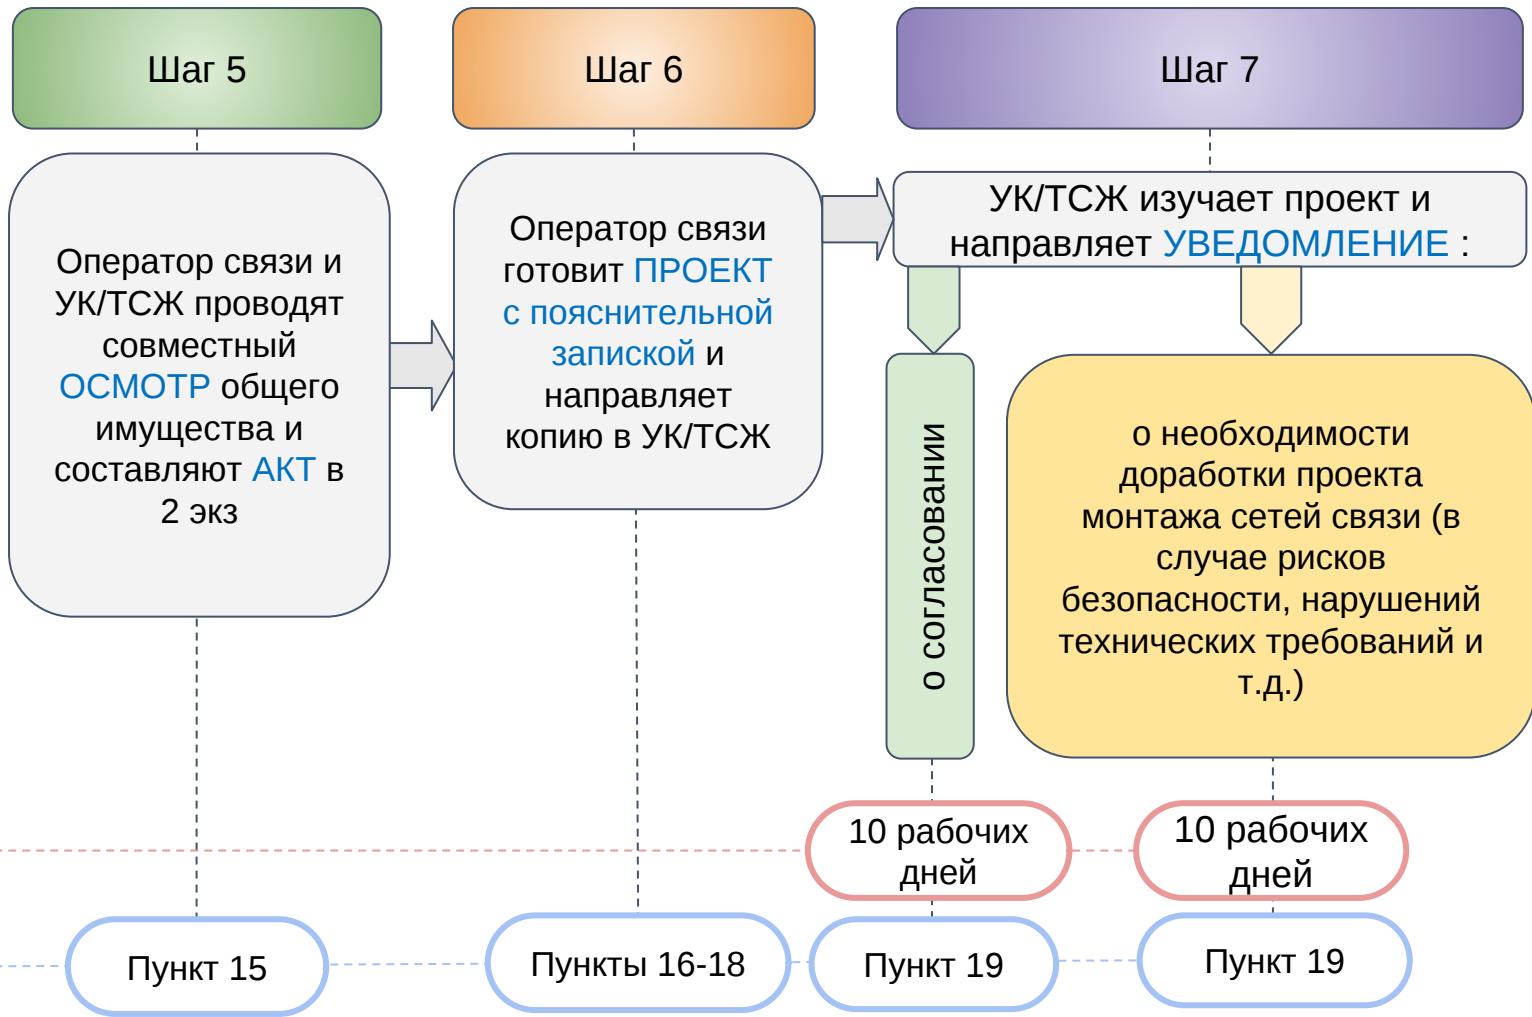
Шаг 5

Шаг 6

Шаг 7

Оператор связи и УК/ТСЖ проводят совместный ОСМОТР общего имущества и составляют АКТ в 2 экз

Оператор связи готовит ПРОЕКТ с пояснительной запиской и направляет копию в УК/ТСЖ

УК/ТСЖ изучает проект и направляет УВЕДОМЛЕНИЕ :

о согласовании

о необходимости доработки проекта монтажа сетей связи (в случае рисков безопасности, нарушений технических требований и т.д.)

10 рабочих дней

10 рабочих дней

Пункт 15

Пункты 16-18

Пункт 19

Пункт 19